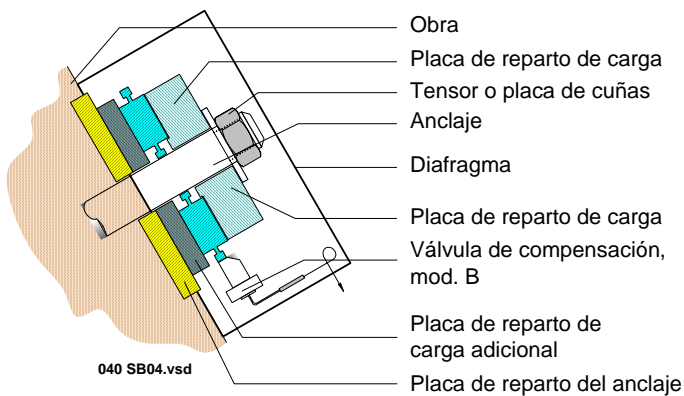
Obra
Placa de reparto de carga
Tensor o placa de cuñas
Anclaje
Diafragma
Placa de reparto de carga
Válvula de compensación, mod. B
Placa de reparto de carga adicional
040 SB04.vsd
Placa de reparto del anclaje